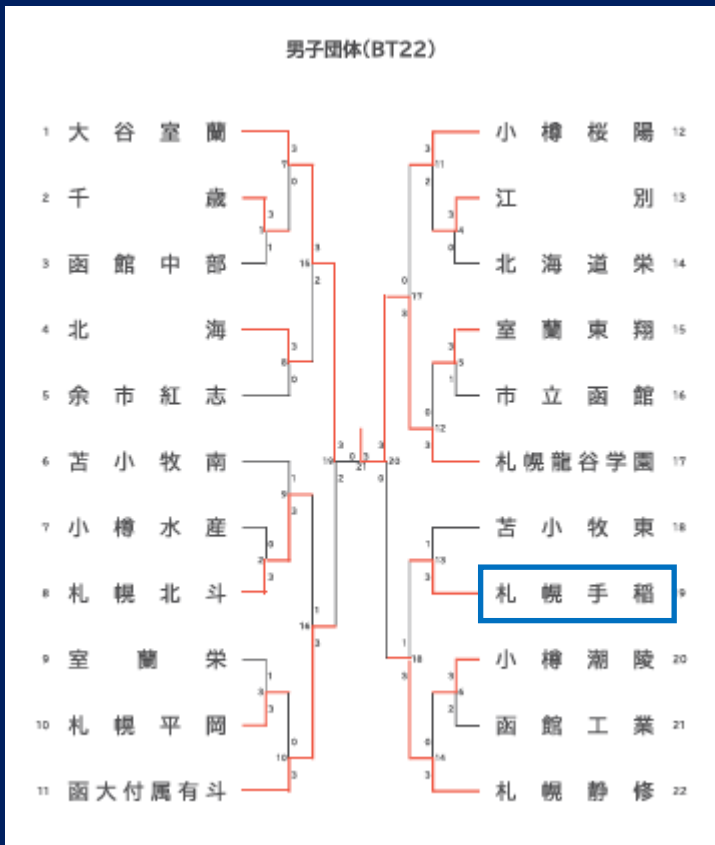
男子団体(BT22)

1 大谷室蘭
2 千歳
3 函館中部
4 北海
5 余市紅志
6 苫小牧南
7 小樽水産
8 札幌北斗
9 室蘭栄
10 札幌平岡
11 函大付属有斗

小樽桜陽 12
江別 13
北海道栄 14
室蘭東翔 15
市立函館 16
札幌龍谷学園 17
苫小牧東 18
札幌手稲 19
小樽潮陵 20
函館工業 21
札幌静修 22

3 1 0 3 1 1 3 0 3 2 3 0 3 3 3 1 3 3 2 0 1 3 1 3 0 3 3 2 3 1 0 3 3 3 0 3 3 3 0 1 3 3 3 3 3 0 3 3 3 1 3 2 0 3 3 1 3 1 3 0 3 3

7 16 8 19 9 14 10 21 20 11 17 12 13 18 14